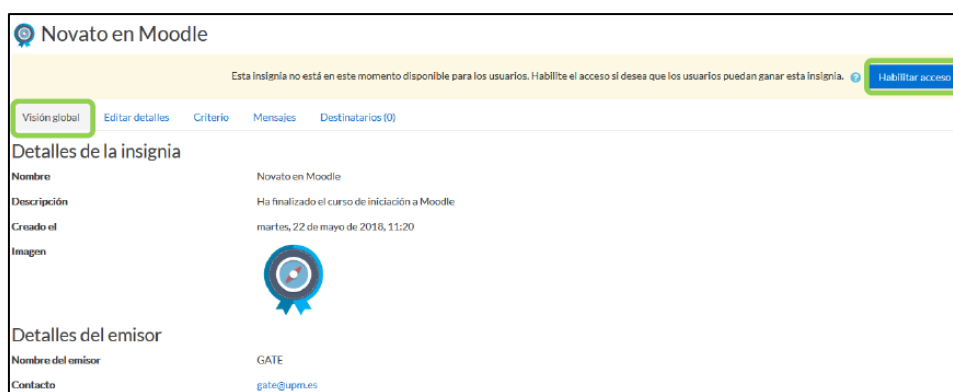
Novato en Moodle

Esta insignia no está en este momento disponible para los usuarios. Habilite el acceso si desea que los usuarios puedan ganar esta insignia.

Habilitar acceso

Visión global | Editar detalles | Criterio | Mensajes | Destinatarios (0)

Detalles de la insignia

| | |
|---|---|
| Nombre | Novato en Moodle |
| Descripción | Ha finalizado el curso de iniciación a Moodle |
| Creado el | martes, 22 de mayo de 2018, 11:20 |
| Imagen | |

Detalles del emisor

| | |
|---|---|
| Nombre del emisor | GATE |
| Contacto | gate@upm.es |